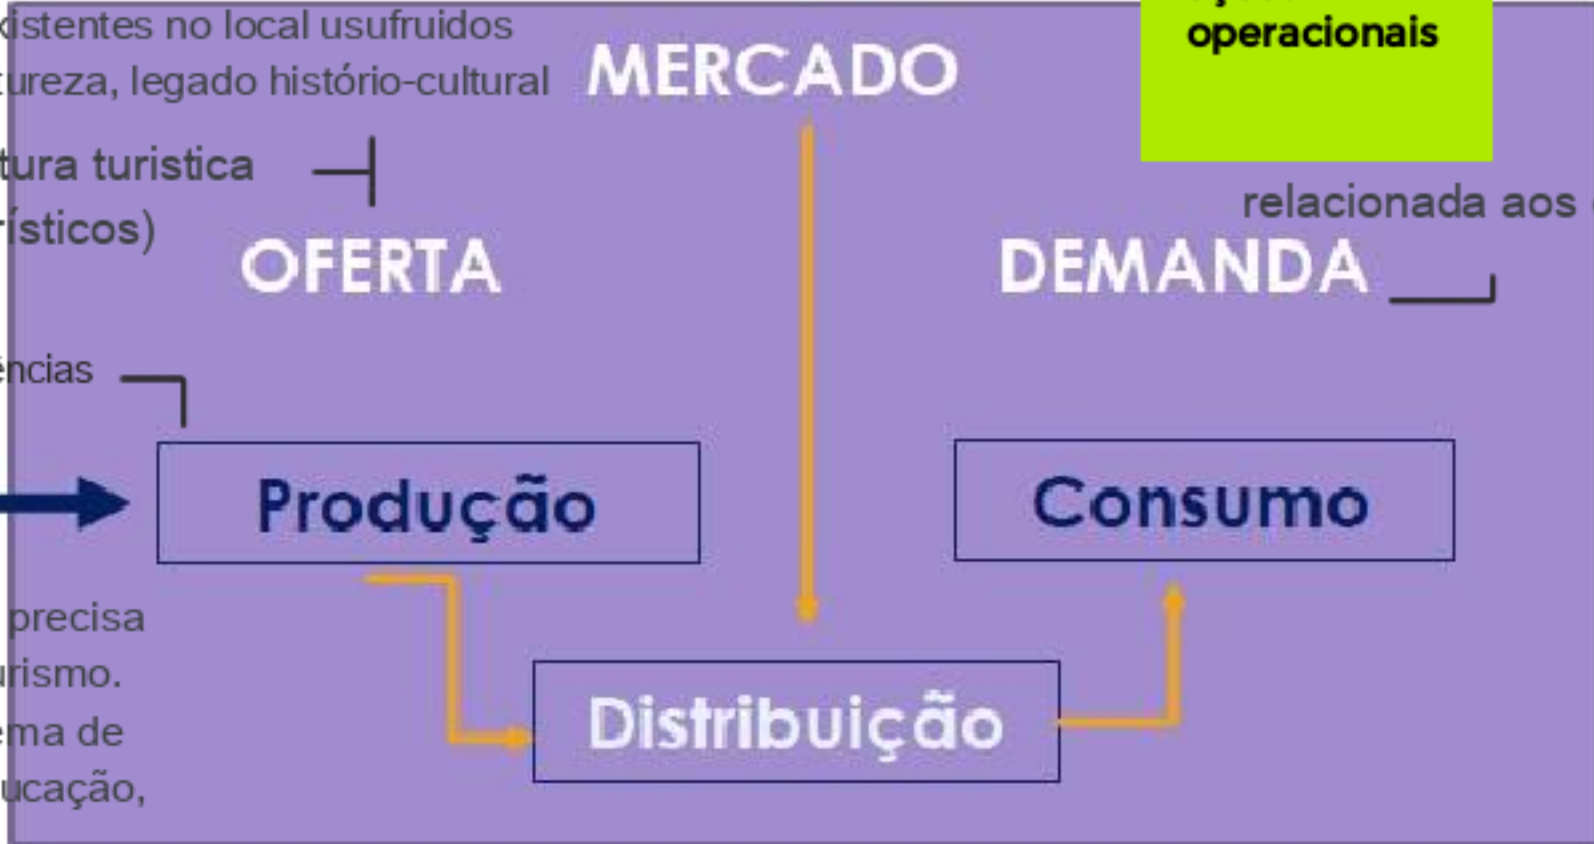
istentes no local usufruidos
ureza, legado histório-cultural

tura turistica
ísticos)

MERCADO

operacionais

relacionada aos

OFERTA

DEMANDA

ências

Produção

Consumo

precisa
rismo.
ma de
ucação,

Distribuição